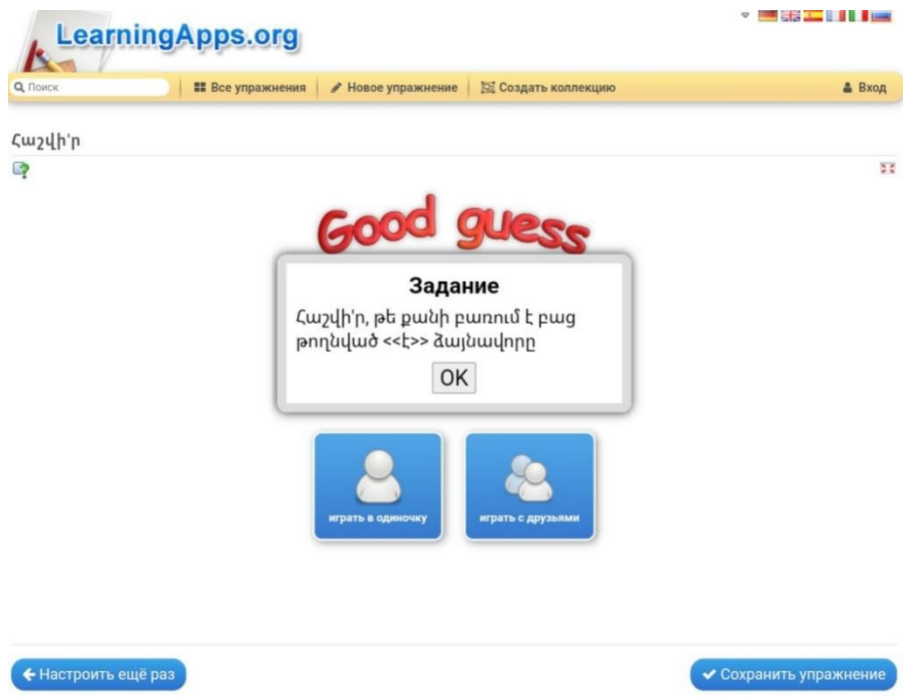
LearningApps.org

Поиск | Все упражнения | Новое упражнение | Создать коллекцию | Вход

Հաշվի՛ր

Good guess

Задание

Հաշվի՛ր, թե քանի բառում է բաց թողնված <<է>> ձայնավորը

OK

играть в одиночку

играть с друзьями

Настроить ещё раз

Сохранить упражнение